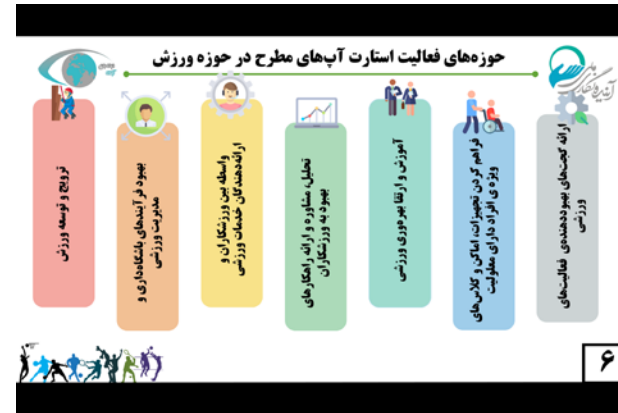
حوزه‌های فعالیت استارت آپ‌های مطرح در حوزه ورزش

آینده‌نگاران

ارائه گجت‌های بهبوددهنده‌ی فعالیت‌های ورزشی

فراهم کردن تجهیزات، اماکن و کلاس‌های ویژه‌ی افراد دارای معلولیت

آموزش و ارتقا بهره‌وری ورزش

تحلیل، مشاوره و ارائه راهکارهای بهبود به ورزشکاران

واسطه بین ورزشکاران و ارائه‌دهندگان خدمات ورزشی

بهبود فرآیندهای باشگاه‌داری و مدیریت ورزشی

ترویج و توسعه ورزش

۶